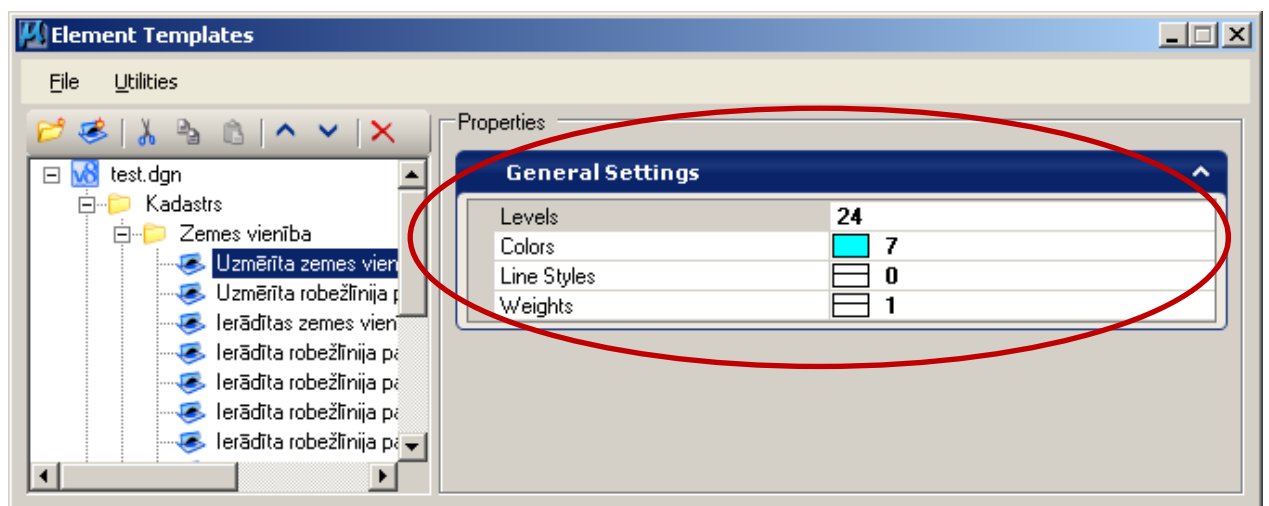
Element Templates

File Utilities

test.dgn
Kadastrs
Zemes vienība
Uzmērīta zemes vien
Uzmērīta robežlīnija p
Ierādītas zemes vien
Ierādīta robežlīnija pa
Ierādīta robežlīnija pa
Ierādīta robežlīnija pa
Ierādīta robežlīnija pa

Properties

General Settings

| Levels | 24 |
|---|---|
| Colors | 7 |
| Line Styles | 0 |
| Weights | 1 |